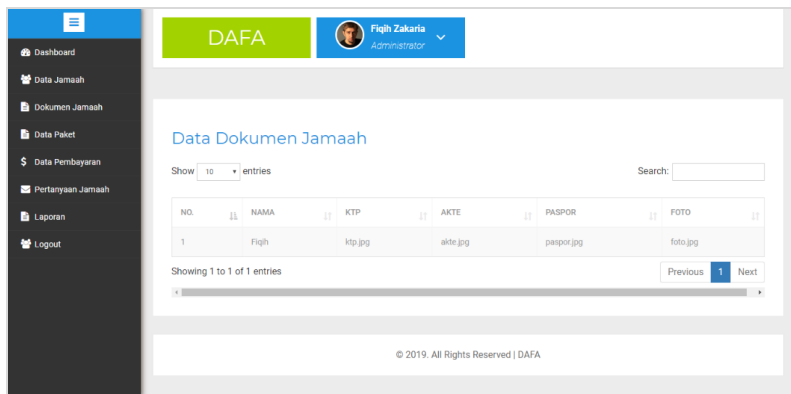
Dashboard
Data Jamaah
Dokumen Jamaah
Data Paket
Data Pembayaran
Pertanyaan Jamaah
Laporan
Logout

DAFA

Fiqih Zakaria
Administrator

Data Dokumen Jamaah

Show 10 entries

Search:

| NO. | NAMA | KTP | AKTE | PASPOR | FOTO |
|---|---|---|---|---|---|
| 1 | Fiqih | ktp.jpg | akte.jpg | paspor.jpg | foto.jpg |

Showing 1 to 1 of 1 entries

Previous 1 Next

© 2019. All Rights Reserved | DAFA